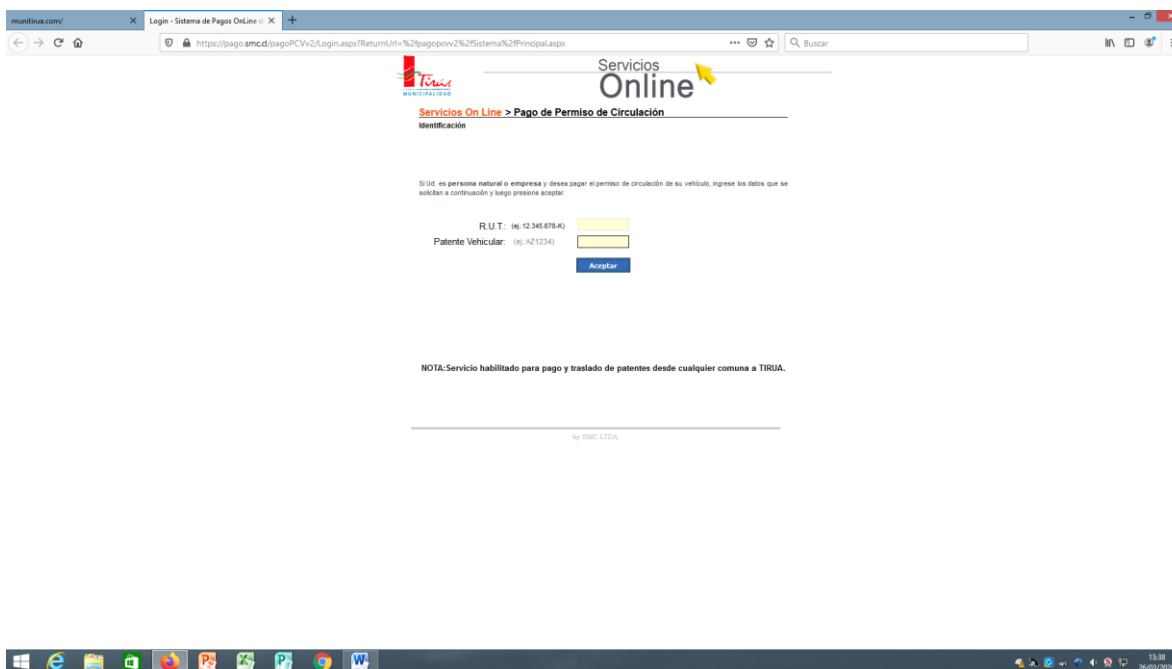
munitirua.com/
Login - Sistema de Pagos OnLine
https://pago.smc.cl/pagoPCVv2/Login.aspx?ReturnUrl=%2fpagopcvv2%2fSistema%2fPrincipal.aspx
Buscar

Tirúa
MUNICIPALIDAD
Servicios
Online

Servicios On Line > Pago de Permiso de Circulación
Identificación

Si Ud. es persona natural o empresa y desea pagar el permiso de circulación de su vehículo, ingrese los datos que se solicitan a continuación y luego presione aceptar.

R.U.T.: (ej.:12.345.678-K)
Patente Vehicular: (ej.:AZ1234)
Aceptar

NOTA:Servicio habilitado para pago y traslado de patentes desde cualquier comuna a TIRUA.

by SMC LTDA.

13:38
26/03/20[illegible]